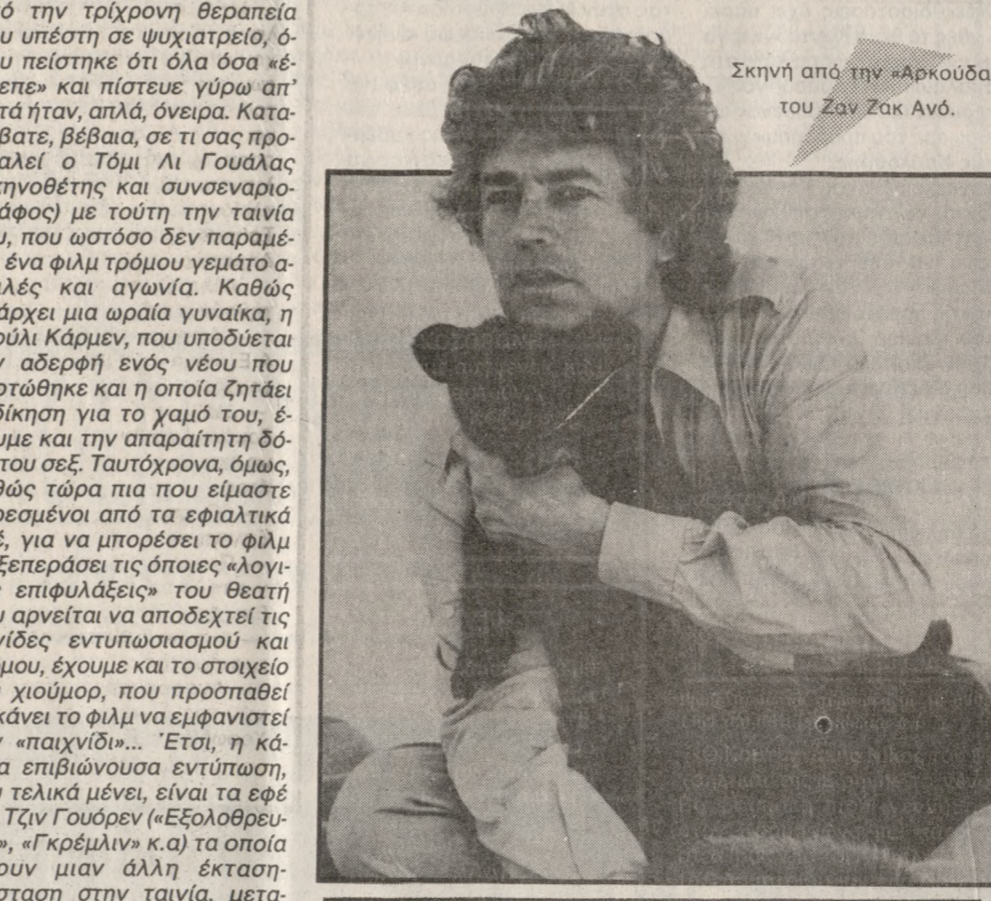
ό την τρίχρονη θεραπεία υ υπέστη σε ψυχιατρείο, όυ πείστηκε ότι όλα όσα «έεπε» και πίστευε γύρω απ' τά ήταν, απλά, όνειρα. Καταβατε, βέβαια, σε τι σας προαλεί ο Τόμι Λι Γουάλας ηνοθέτης και συνσεναριοάφος) με τούτη την ταινία υ, που ωστόσο δεν παραμέ ένα φιλμ τρόμου γεμάτο αλές και αγωνία. Καθώς άρχει μια ωραία γυναίκα, η ούλι Κάρμεν, που υποδύεται αδερφή ενός νέου που στώθηκε και η οποία ζητάει δίκηση για το χαμό του, έμε και την απαραίτητη δότου σεξ. Ταυτόχρονα, όμως, θώς τώρα πια που είμαστε ρεσμένοι από τα εφιαλτικά ξ, για να μπορέσει το φιλμ ξεπεράσει τις όποιες «λογι επιφυλάξεις» του θεατή υ αρνείται να αποδεχτεί τις νίδες εντυπωσιασμού και μου, έχουμε και το στοιχείο χιούμορ, που προσπαθεί κάνει το φιλμ να εμφανιστεί «παιχνίδι»... Έτσι, η κάα επιβιώνουσα εντύπωση, τελικά μένει, είναι τα εφέ Τζιν Γουόρεν («Εξολοθρευ», «Γκρέμλιν» κ.α) τα οποία ουν μιαν άλλη έκτασηστάση στην ταινία, μετα-

Σκηνή από την «Αρκούδα» του Ζαν Ζακ Ανό.